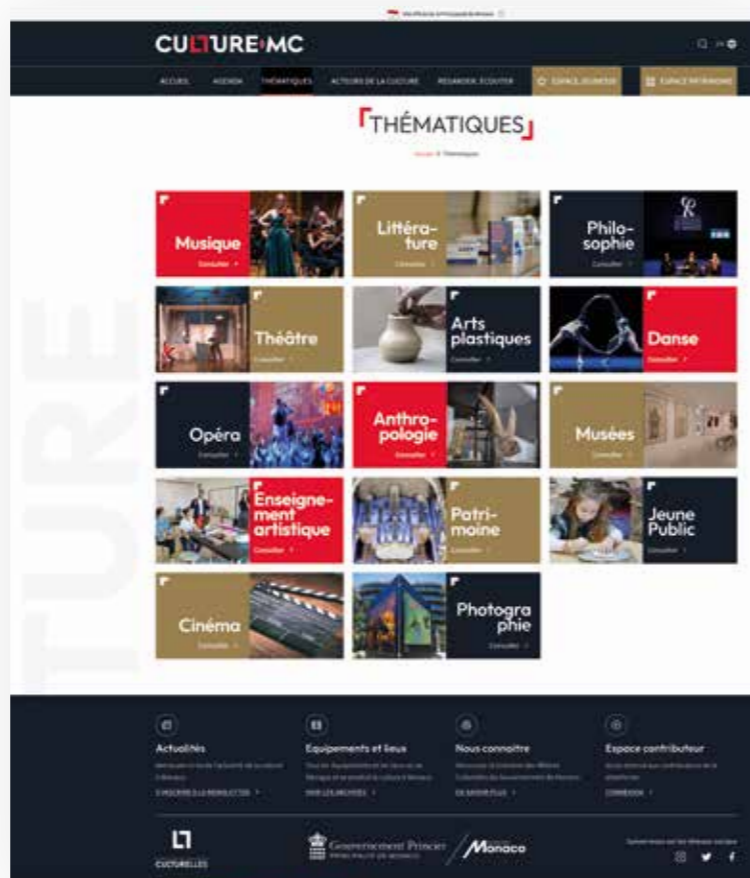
CULTURE MC

ACCUEIL AGENDA THÉMATIQUES ACTEURS DE LA CULTURE REGARDER, ÉCOUTER ESPACE JEUNESSE ESPACE PATRIMOINE

THÉMATIQUES

Accueil > Thématiques

Musique
Consulter

Littérature
Consulter

Philosophie
Consulter

Théâtre
Consulter

Arts plastiques
Consulter

Danse
Consulter

Opéra
Consulter

Anthropologie
Consulter

Musées
Consulter

Enseignement artistique
Consulter

Patrimoine
Consulter

Jeune Public
Consulter

Cinéma
Consulter

Photographie
Consulter

TURE

Actualités
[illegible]
S'INSCRIRE À LA NEWSLETTER

Equipements et lieux
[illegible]
VOIR LES ARCHIVES

Nous connaitre
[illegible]
EN SAVOIR PLUS

Espace contributeur
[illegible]
CONNEXION

CULTURELLES

Gouvernement Princier
PRINCIPAUTÉ DE MONACO

Monaco

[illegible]